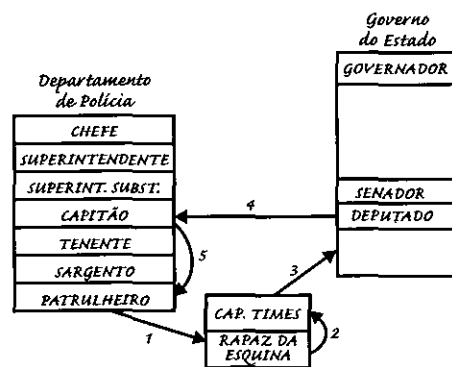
Governo do Estado

GOVERNADOR

SENADOR

DEPUTADO

Departamento de Polícia

CHEFE

SUPERINTENDENTE

SUPERINT. SUBST.

CAPITÃO

TENENTE

SARGENTO

PATRULHEIRO

4

5

3

CAP. TIMES

2

RAPAZ DA ESQUINA

1